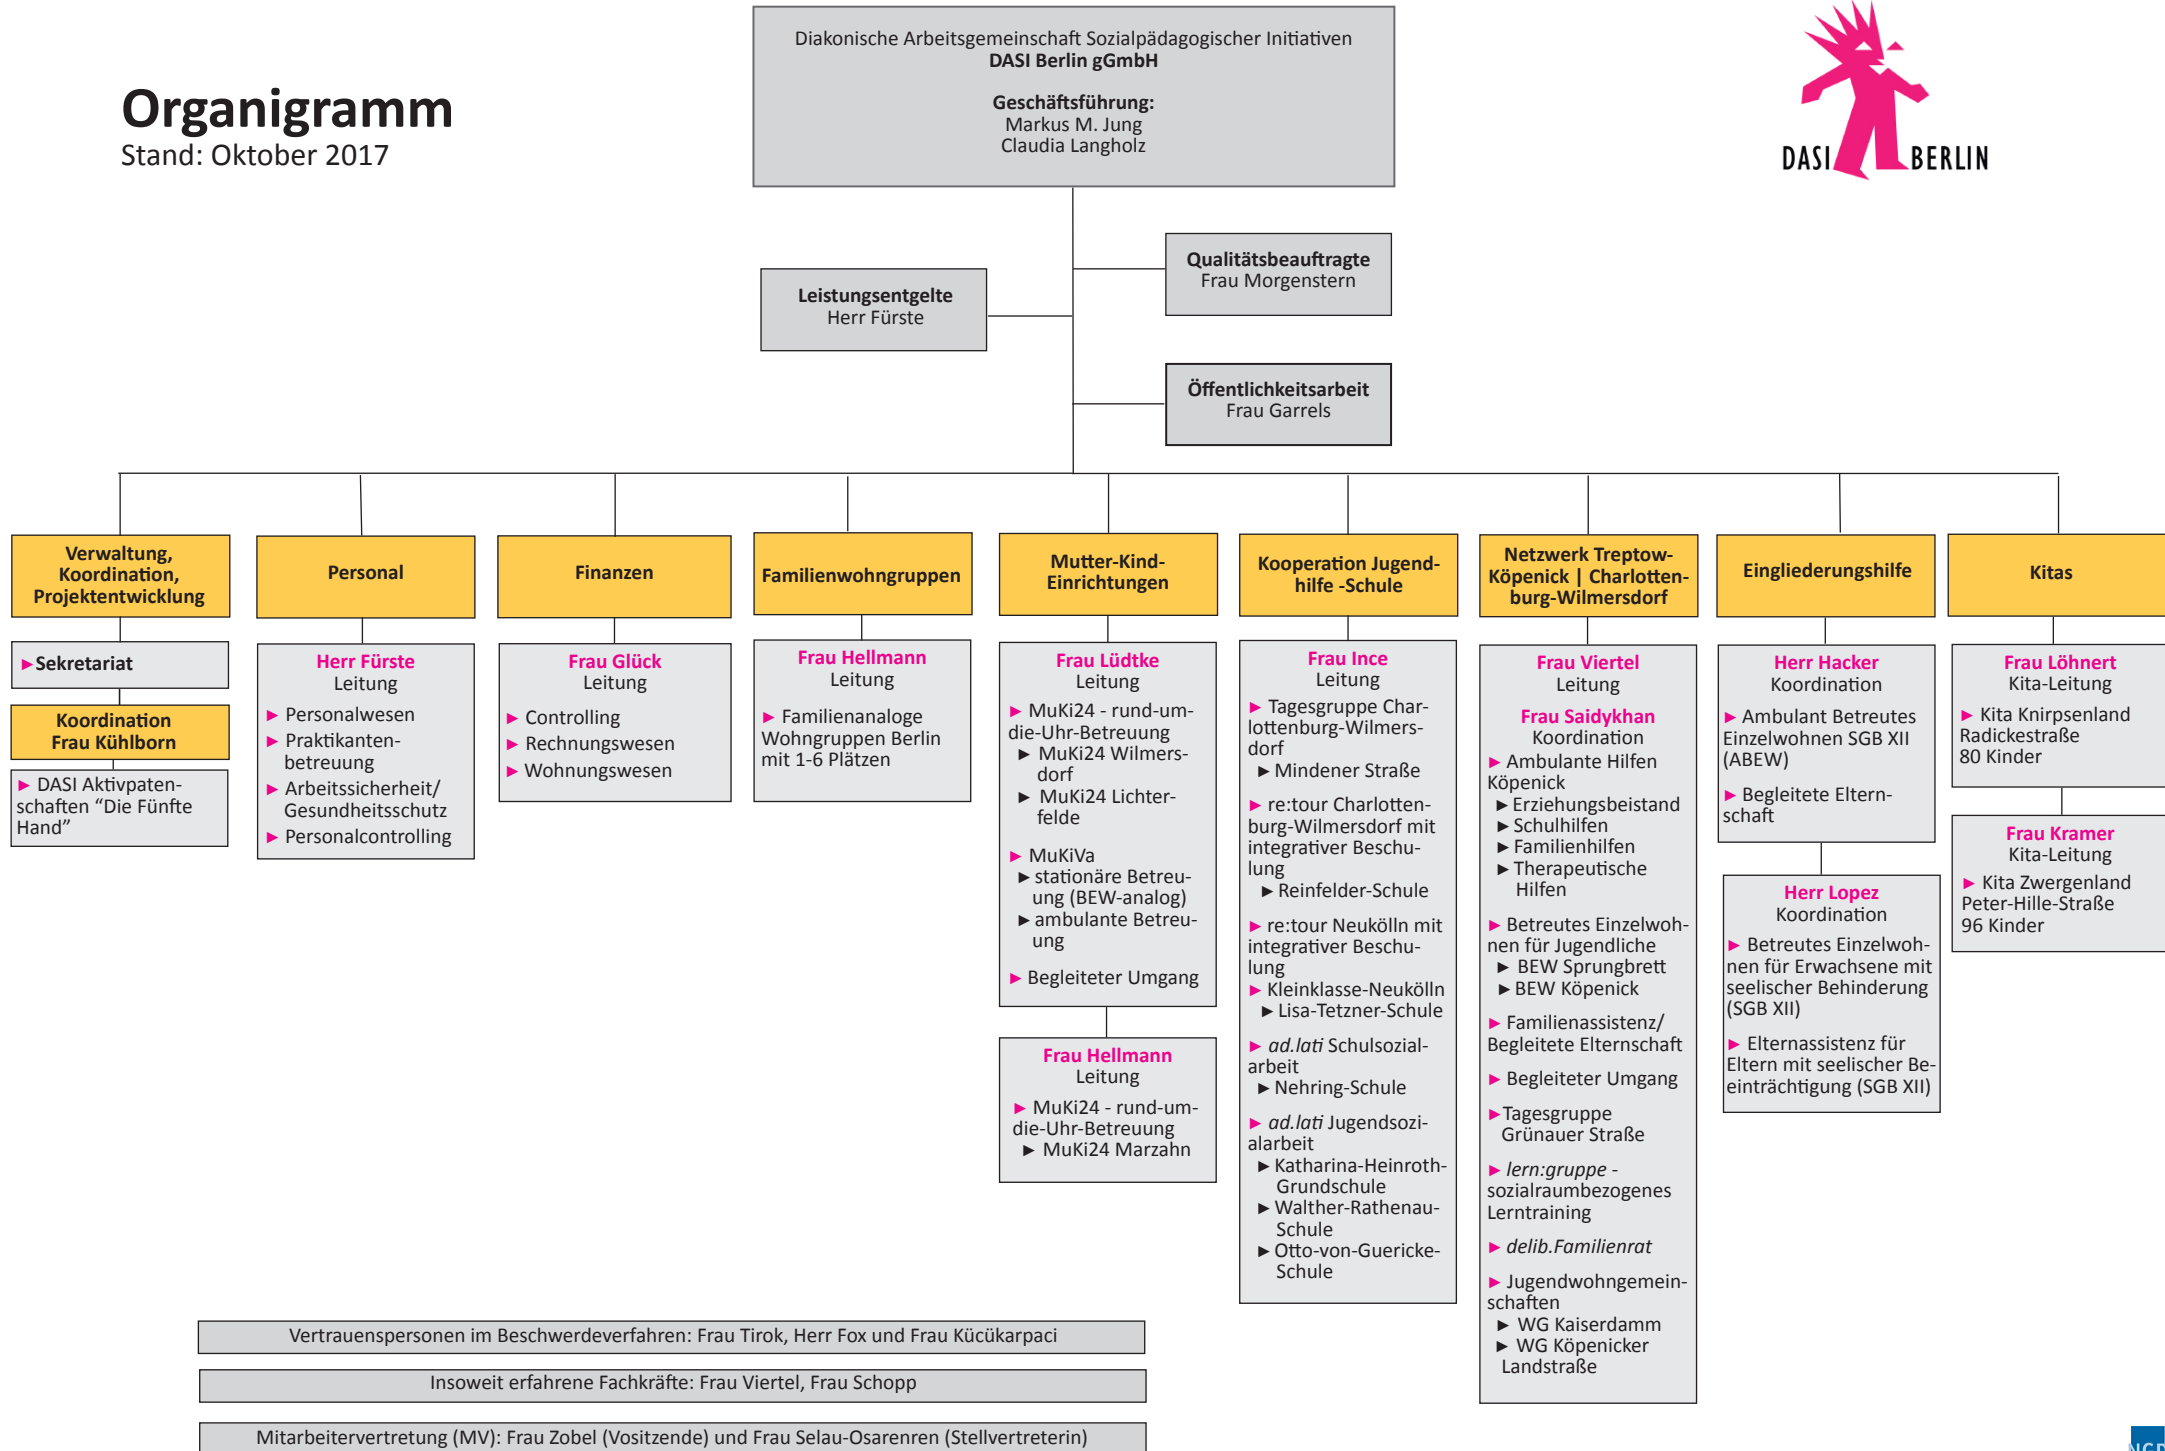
Organigramm
Stand: Oktober 2017

Diakonische Arbeitsgemeinschaft Sozialpädagogischer Initiativen
DASI Berlin gGmbH

Geschäftsführung:
Markus M. Jung
Claudia Langholz

DASI BERLIN

Qualitätsbeauftragte
Frau Morgenstern

Leistungsentgelte
Herr Fürste

Öffentlichkeitsarbeit
Frau Garrels

Verwaltung, Koordination, Projektentwicklung

Sekretariat

Koordination
Frau Kühlborn

DASI Aktivpatenschaften “Die Fünfte Hand”

Personal

Herr Fürste
Leitung
Personalwesen
Praktikantenbetreuung
Arbeitssicherheit/ Gesundheitsschutz
Personalcontrolling

Finanzen

Frau Glück
Leitung
Controlling
Rechnungswesen
Wohnungswesen

Familienwohngruppen

Frau Hellmann
Leitung
Familienanaloge Wohngruppen Berlin mit 1-6 Plätzen

Mutter-Kind-Einrichtungen

Frau Lüdtke
Leitung
MuKi24 - rund-um-die-Uhr-Betreuung
MuKi24 Wilmersdorf
MuKi24 Lichterfelde
MuKiVa
stationäre Betreuung (BEW-analog)
ambulante Betreuung
Begleiteter Umgang

Frau Hellmann
Leitung
MuKi24 - rund-um-die-Uhr-Betreuung
MuKi24 Marzahn

Kooperation Jugendhilfe -Schule

Frau Ince
Leitung
Tagesgruppe Charlottenburg-Wilmersdorf
Mindener Straße
re:tour Charlottenburg-Wilmersdorf mit integrativer Beschulung
Reinfelder-Schule
re:tour Neukölln mit integrativer Beschulung
Kleinklasse-Neukölln
Lisa-Tetzner-Schule
ad.lati Schulsozialarbeit
Nehring-Schule
ad.lati Jugendsozialarbeit
Katharina-Heinroth-Grundschule
Walther-Rathenau-Schule
Otto-von-Guericke-Schule

Netzwerk Treptow-Köpenick | Charlottenburg-Wilmersdorf

Frau Viertel
Leitung
Frau Saidykhan
Koordination
Ambulante Hilfen Köpenick
Erziehungsbeistand
Schulhilfen
Familienhilfen
Therapeutische Hilfen
Betreutes Einzelwohnen für Jugendliche
BEW Sprungbrett
BEW Köpenick
Familienassistenz/ Begleitete Elternschaft
Begleiteter Umgang
Tagesgruppe Grünauer Straße
lern:gruppe - sozialraumbezogenes Lerntraining
delib.Familienrat
Jugendwohngemeinschaften
WG Kaiserdamm
WG Köpenicker Landstraße

Eingliederungshilfe

Herr Hacker
Koordination
Ambulant Betreutes Einzelwohnen SGB XII (ABEW)
Begleitete Elternschaft

Herr Lopez
Koordination
Betreutes Einzelwohnen für Erwachsene mit seelischer Behinderung (SGB XII)
Elternassistenz für Eltern mit seelischer Beeinträchtigung (SGB XII)

Kitas

Frau Löhnert
Kita-Leitung
Kita Knirpsenland Radickestraße
80 Kinder

Frau Kramer
Kita-Leitung
Kita Zwergenland Peter-Hille-Straße
96 Kinder

Vertrauenspersonen im Beschwerdeverfahren: Frau Tirok, Herr Fox und Frau Kücükarpaci

Insoweit erfahrene Fachkräfte: Frau Viertel, Frau Schopp

Mitarbeitervertretung (MV): Frau Zobel (Vositzende) und Frau Selau-Osarenren (Stellvertreterin)